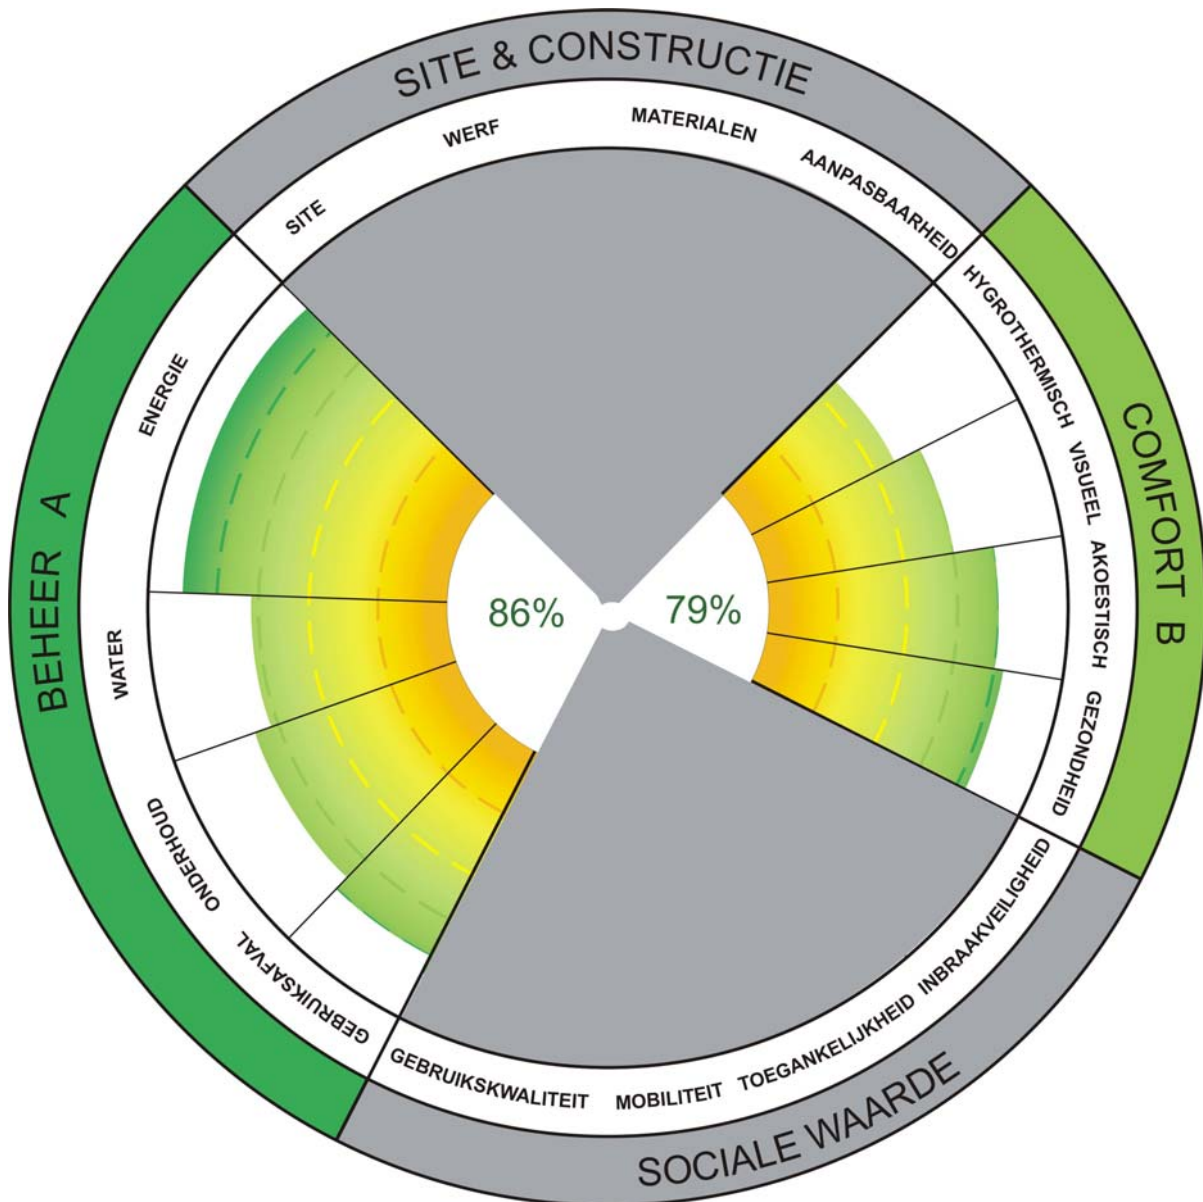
SITE & CONSTRUCTIE

SITE

WERF

MATERIALEN

AANPASBAARHEID

COMFORT B

HYGROTHERMISCH

VISUEEL

AKOESTISCH

GEZONDHEID

79%

86%

BEHEER A

ENERGIE

WATER

ONDERHOUD

GEBRUIKSAFVAL

SOCIALE WAARDE

GEBRUIKSKWALITEIT

MOBILITEIT

TOEGANKELIJKHEID

INBRAAKVEILIGHEID